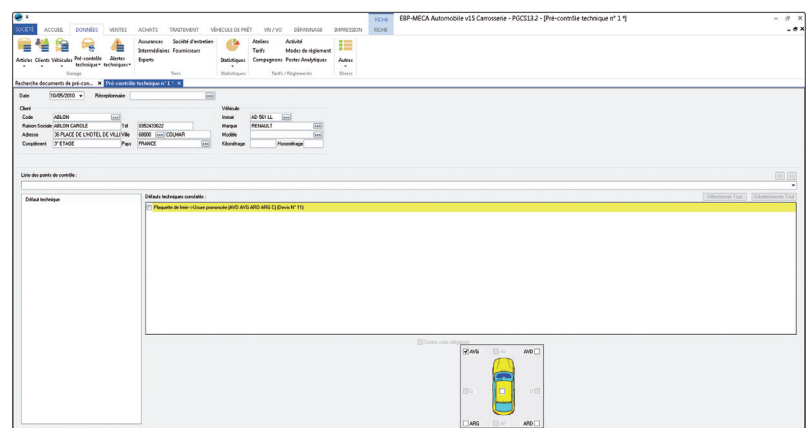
SOCIÉTÉ ACCUEIL DONNÉES VENTES ACHATS TRAITEMENT VÉHICULES DE PRÊT VN / VO DÉPANNAGE IMPRESSION FICHE FICHE EBP-MECA Automobile v15 Carrosserie - PGCS13.2 - [Pré-contrôle technique n° 1 *]

Articles Clients Véhicules Pré-contrôle technique Alertes techniques
Garage
Assurances Intermédiaires Experts Société d'entretien Fournisseurs
Tiers
Statistiques
Statistiques
Ateliers Tarifs Compagnons Activité Modes de règlement Postes Analytiques
Tarifs / Règlements
Autres
Divers

Recherche documents de pré-con... × Pré-contrôle technique n° 1 * ×

Date 10/05/2010 Réceptionnaire

Client
Code ABLON
Raison Sociale ABLON CAROLE Tél 0352433622
Adresse 36 PLACE DE L'HOTEL DE VILLE Ville 68000 COLMAR
Complément 3° ETAGE Pays FRANCE

Véhicule
Immat AD-561-LL
Marque RENAULT
Modèle
Kilométrage Horomètrage

Liste des points de contrôle :

Défaut technique

Défauts techniques constatés :
Sélectionner Tout Désélectionner Tout
Plaquette de frein - Usure prononcée (AVG AVD ARD ARG C) (Devis N° 11)

Contre-visite obligatoire
AVG AV AVD
G D
ARG AR ARD